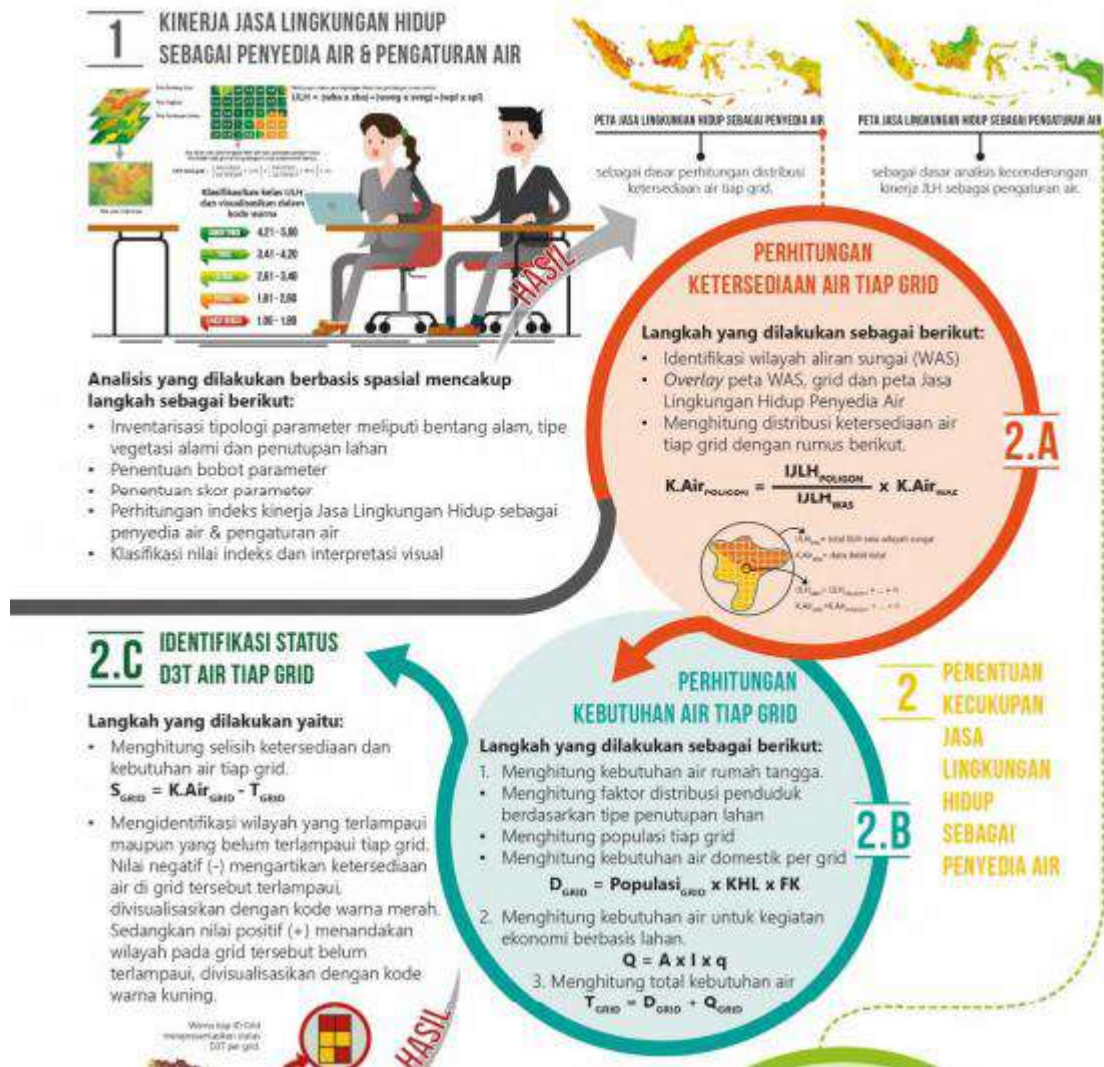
1 KINERJA JASA LINGKUNGAN HIDUP SEBAGAI PENYEDIA AIR & PENGATURAN AIR

IJLH = (wbn x sbn) + (wvmg x svmg) + (wpl x spl)

Klasifikasikan kelas IJLH dan visualisasikan dalam kode warna

4,21 - 5,00

3,41 - 4,20

2,61 - 3,40

1,81 - 2,60

1,00 - 1,80

HASIL

Analisis yang dilakukan berbasis spasial mencakup langkah sebagai berikut:

• Inventarisasi tipologi parameter meliputi bentang alam, tipe vegetasi alami dan penutupan lahan
• Penentuan bobot parameter
• Penentuan skor parameter
• Perhitungan indeks kinerja Jasa Lingkungan Hidup sebagai penyedia air & pengaturan air
• Klasifikasi nilai indeks dan interpretasi visual

PETA JASA LINGKUNGAN HIDUP SEBAGAI PENYEDIA AIR

sebagai dasar perhitungan distribusi ketersediaan air tiap grid.

PETA JASA LINGKUNGAN HIDUP SEBAGAI PENGATURAN AIR

sebagai dasar analisis kecenderungan kinerja JLH sebagai pengaturan air.

PERHITUNGAN KETERSEDIAAN AIR TIAP GRID

Langkah yang dilakukan sebagai berikut:
• Identifikasi wilayah aliran sungai (WAS)
• Overlay peta WAS, grid dan peta Jasa Lingkungan Hidup Penyedia Air
• Menghitung distribusi ketersediaan air tiap grid dengan rumus berikut.

$K.Air_{POLIGON} = \frac{IJLH_{POLIGON}}{IJLH_{WAS}} \times K.Air_{WAS}$

2.A

2.C IDENTIFIKASI STATUS D3T AIR TIAP GRID

Langkah yang dilakukan yaitu:
• Menghitung selisih ketersediaan dan kebutuhan air tiap grid.
$S_{GRID} = K.Air_{GRID} - T_{GRID}$
• Mengidentifikasi wilayah yang terlampaui maupun yang belum terlampaui tiap grid. Nilai negatif (-) mengartikan ketersediaan air di grid tersebut terlampaui, divisualisasikan dengan kode warna merah. Sedangkan nilai positif (+) menandakan wilayah pada grid tersebut belum terlampaui, divisualisasikan dengan kode warna kuning.

HASIL

PERHITUNGAN KEBUTUHAN AIR TIAP GRID

Langkah yang dilakukan sebagai berikut:
1. Menghitung kebutuhan air rumah tangga.
• Menghitung faktor distribusi penduduk berdasarkan tipe penutupan lahan
• Menghitung populasi tiap grid
• Menghitung kebutuhan air domestik per grid
$D_{GRID} = Populasi_{GRID} \times KHL \times FK$
2. Menghitung kebutuhan air untuk kegiatan ekonomi berbasis lahan.
$Q = A \times I \times q$
3. Menghitung total kebutuhan air
$T_{GRID} = D_{GRID} + Q_{GRID}$

2.B

2 PENENTUAN KECUKUPAN JASA LINGKUNGAN HIDUP SEBAGAI PENYEDIA AIR